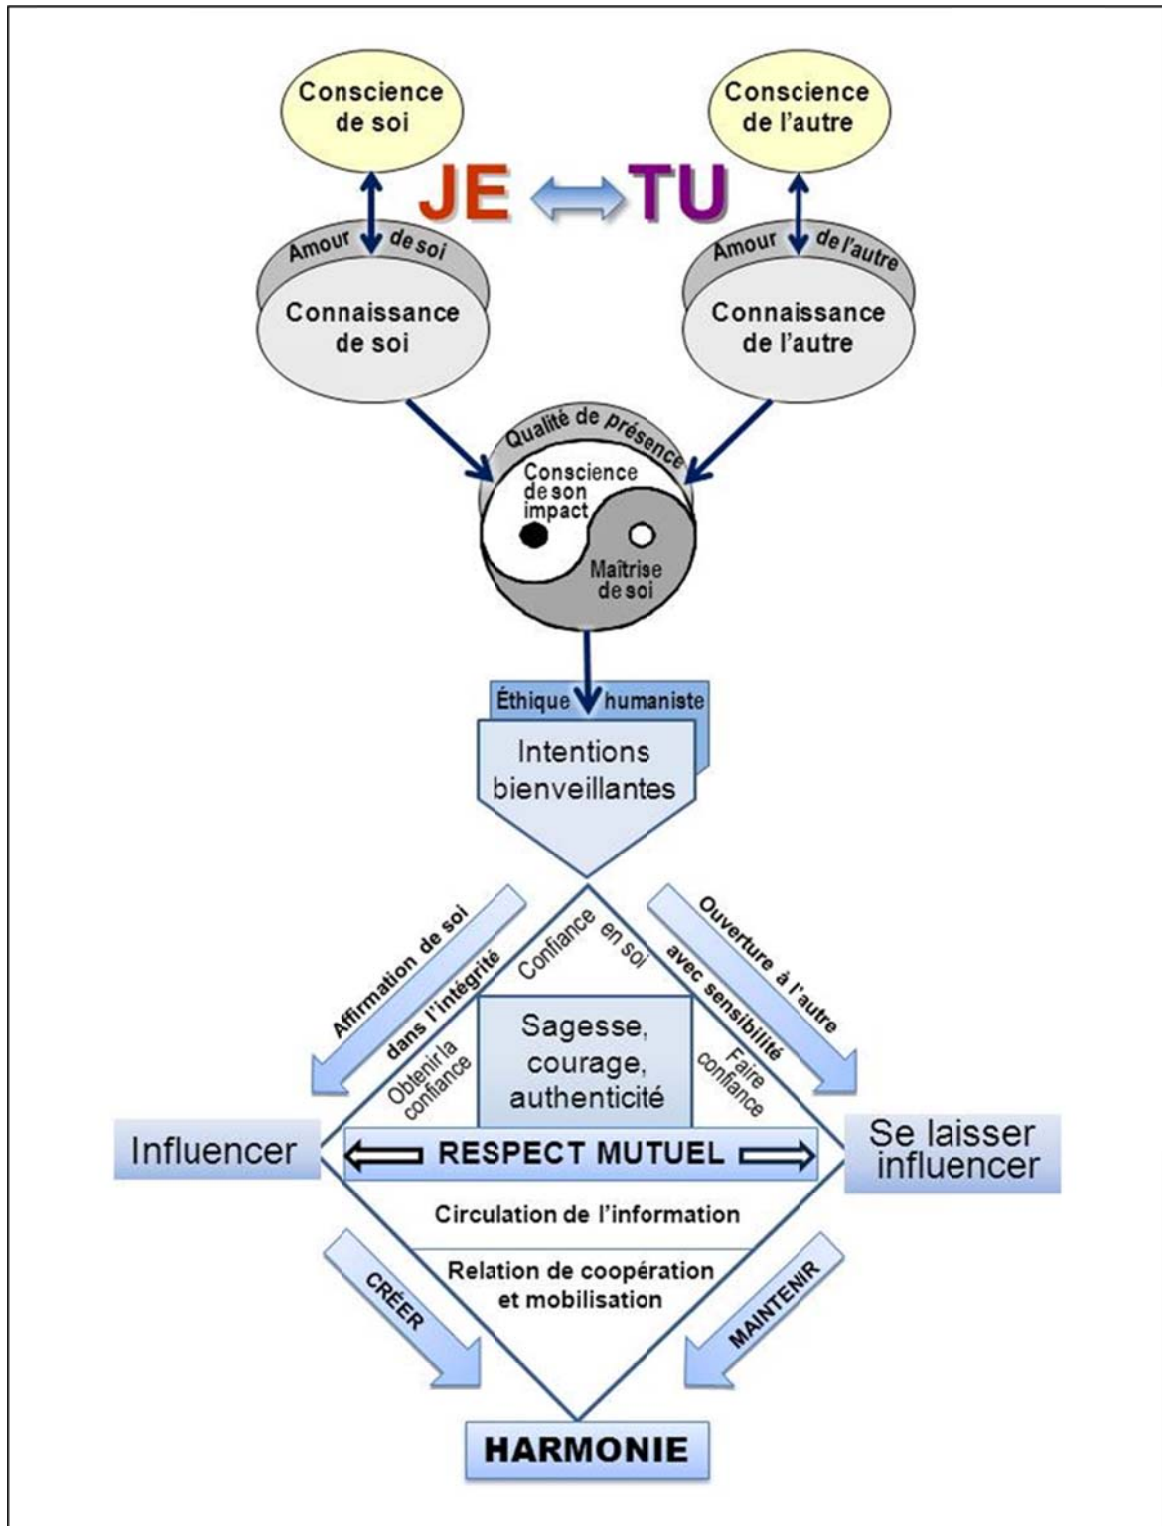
Conscience de soi

Conscience de l'autre

JE TU

Amour de soi

Connaissance de soi

Amour de l'autre

Connaissance de l'autre

Qualité de présence

Conscience de son impact

Maîtrise de soi

Éthique humaniste

Intentions bienveillantes

Affirmation de soi dans l'intégrité

Confiance en soi

Ouverture à l'autre avec sensibilité

Obtenir la confiance

Sagesse, courage, authenticité

Faire confiance

Influencer

RESPECT MUTUEL

Se laisser influencer

Circulation de l'information

Relation de coopération et mobilisation

CRÉER

MAINTENIR

HARMONIE